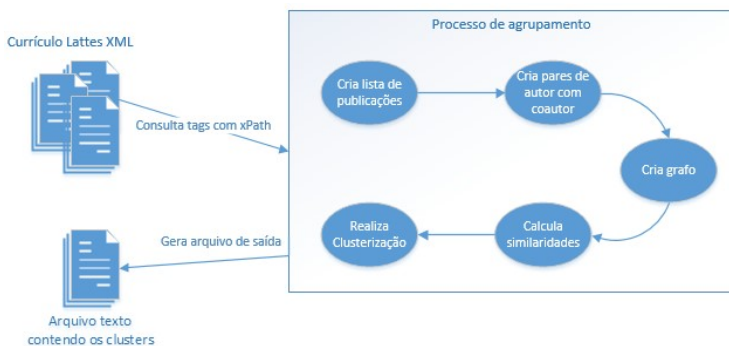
Currículo Lattes XML

Consulta tags com xPath

Processo de agrupamento

Cria lista de publicações

Cria pares de autor com coautor

Cria grafo

Calcula similaridades

Realiza Clusterização

Gera arquivo de saída

Arquivo texto contendo os clusters